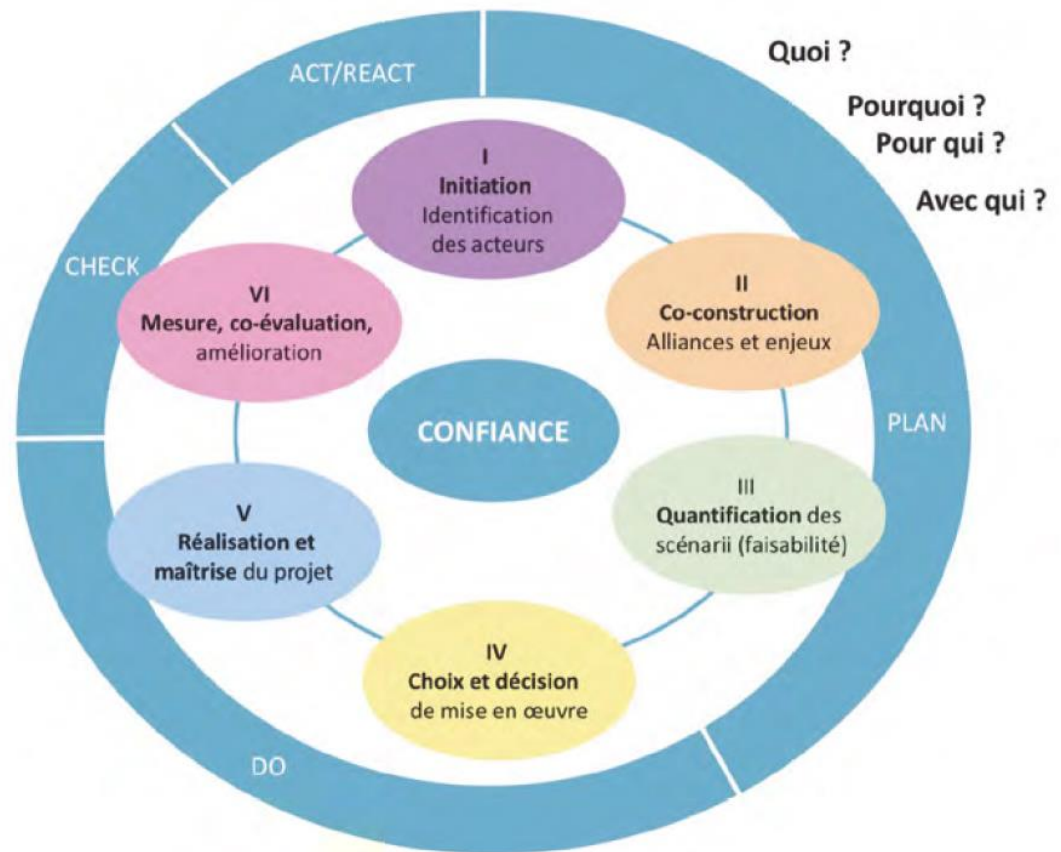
Quoi ?

Pourquoi ?

Pour qui ?

Avec qui ?

ACT/REACT

CHECK

PLAN

DO

I
Initiation
Identification des acteurs

II
Co-construction
Alliances et enjeux

III
Quantification des scénarii (faisabilité)

IV
Choix et décision de mise en œuvre

V
Réalisation et maîtrise du projet

VI
Mesure, co-évaluation, amélioration

CONFIANCE